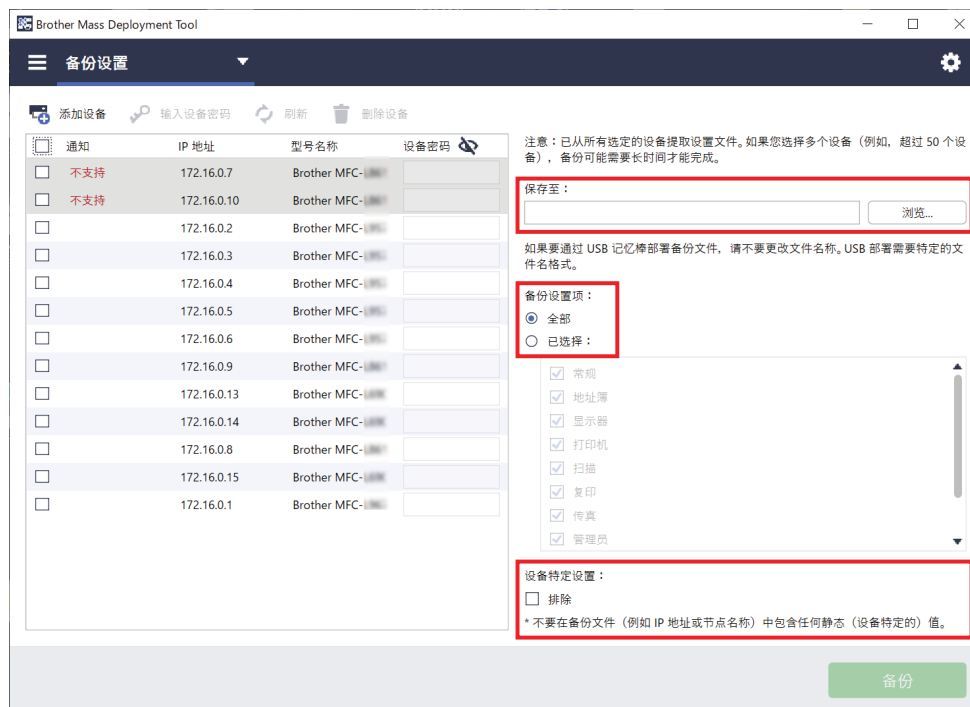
Brother Mass Deployment Tool

备份设置

添加设备 输入设备密码 刷新 删除设备

| | 通知 | IP 地址 | 型号名称 | 设备密码 |
|---|---|---|---|---|
| | 不支持 | 172.16.0.7 | Brother MFC-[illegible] | |
| | 不支持 | 172.16.0.10 | Brother MFC-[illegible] | |
| | | 172.16.0.2 | Brother MFC-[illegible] | |
| | | 172.16.0.3 | Brother MFC-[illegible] | |
| | | 172.16.0.4 | Brother MFC-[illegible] | |
| | | 172.16.0.5 | Brother MFC-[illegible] | |
| | | 172.16.0.6 | Brother MFC-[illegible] | |
| | | 172.16.0.9 | Brother MFC-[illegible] | |
| | | 172.16.0.13 | Brother MFC-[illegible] | |
| | | 172.16.0.14 | Brother MFC-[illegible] | |
| | | 172.16.0.8 | Brother MFC-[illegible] | |
| | | 172.16.0.15 | Brother MFC-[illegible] | |
| | | 172.16.0.1 | Brother MFC-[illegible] | |

注意：已从所有选定的设备提取设置文件。如果您选择多个设备（例如，超过 50 个设备），备份可能需要长时间才能完成。

保存至：

浏览...

如果要通过 USB 记忆棒部署备份文件，请不要更改文件名称。USB 部署需要特定的文件名格式。

备份设置项：

全部

已选择：

常规
地址簿
显示器
打印机
扫描
复印
传真
管理员

设备特定设置：

排除

* 不要在备份文件（例如 IP 地址或节点名称）中包含任何静态（设备特定的）值。

备份